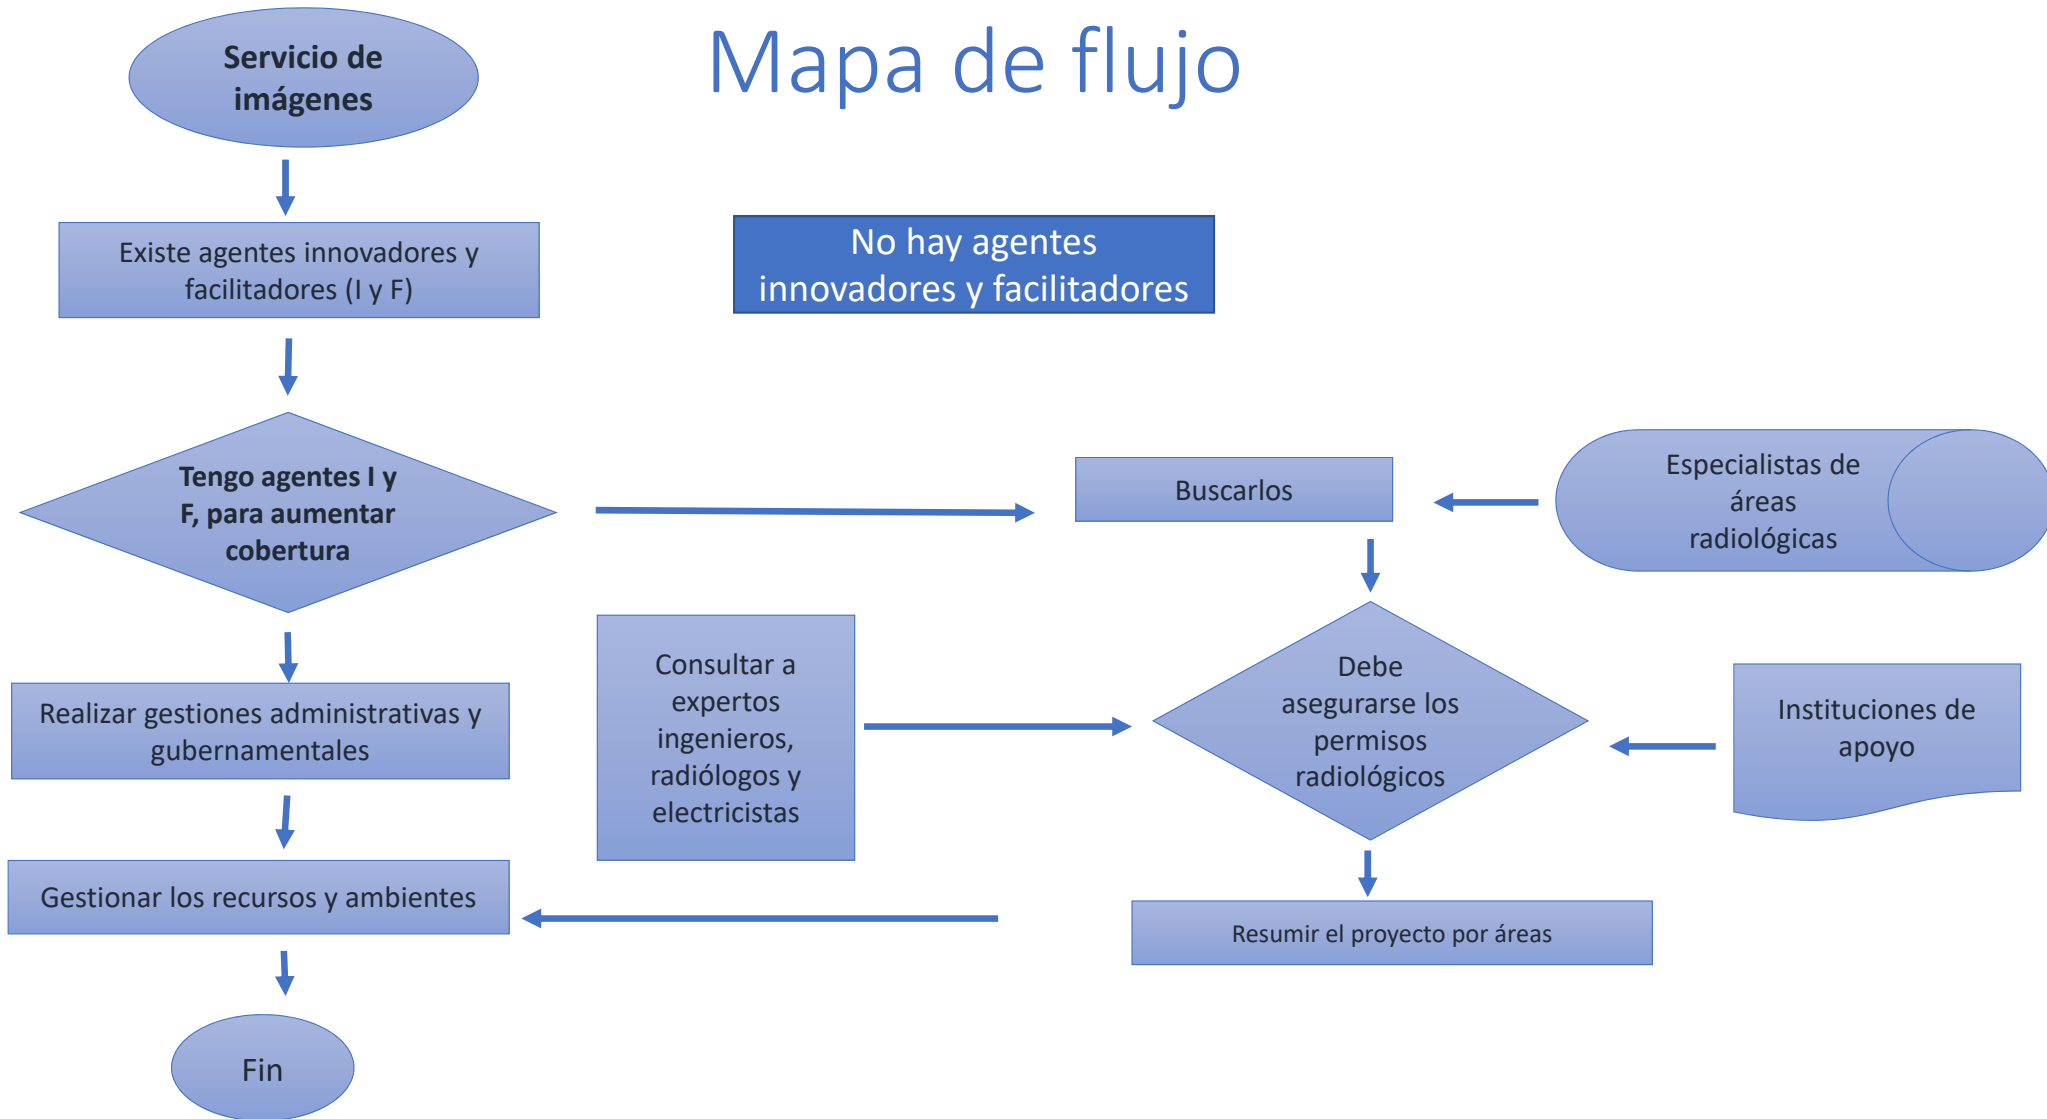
Mapa de flujo

Servicio de imágenes

Existe agentes innovadores y facilitadores (I y F)

No hay agentes innovadores y facilitadores

Tengo agentes I y F, para aumentar cobertura

Buscarlos

Especialistas de áreas radiológicas

Consultar a expertos ingenieros, radiólogos y electricistas

Debe asegurarse los permisos radiológicos

Instituciones de apoyo

Realizar gestiones administrativas y gubernamentales

Gestionar los recursos y ambientes

Resumir el proyecto por áreas

Fin